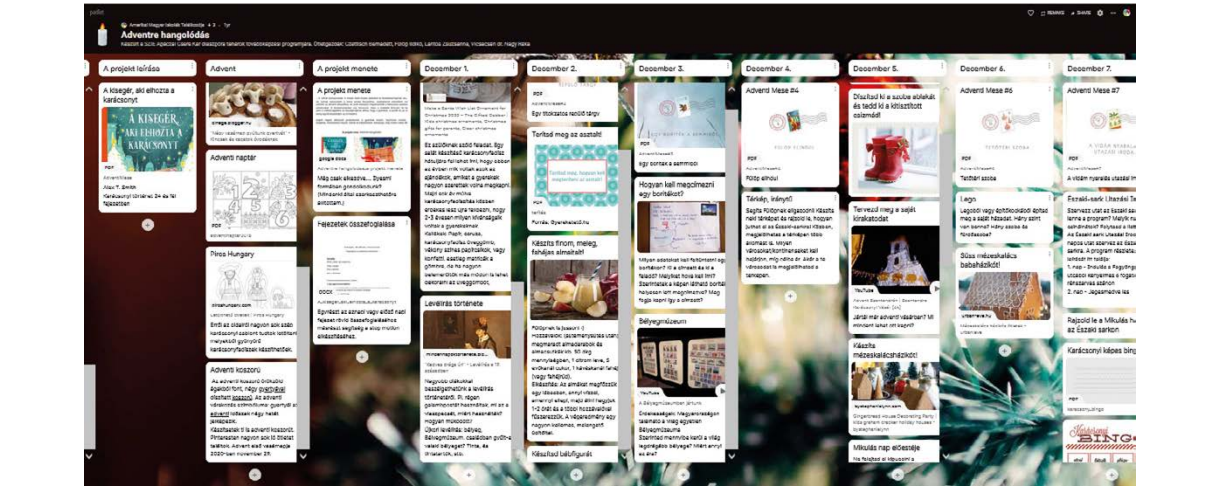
padlet

Amerikai Magyar Iskolák Találkozója • 3 • 1y

Adventre hangolódás

Készült a Szór Apáczai Csere Kár diaszpóra tanárok továbbképzése programjára. Óvegezték: Lisztrich Kemalett, Fülöp Ildikó, Lantos Erzsébet, Vicsacsán dr. Nagy Réka

REMAKE • SHARE

A projekt leírása

A kisegér, aki elhozta a karácsonyt

A KISEGÉR AKI ELHOZTA A KARÁCSONYT

PDF

Alex T. Smith

Karácsonyi történet 24 és fél fejezetben

Advent

"Nézz vissza!"

Adventi naptár

PDF

Piros Hungary

Emlí az október nagyon sok szép karácsonyi szokást tudok találni...

Adventi koszorú

Az adventi koszorú ...

A projekt menete

A projekt menete

Még csak elkészült ... Gyerek formában gondolkodva?

Fejezetek összefoglalása

DOCX

December 1.

Ez az alábbi szöveg ...

Levélíró története

December 2.

PDF

Egy titokzatos rendő tárgy

Teritsd meg az asztalt!

Teritsd meg, hogyan kell megteríteni az asztalt?

Forrás: Gyerekasztal.hu

Készíts finom, meleg, fahéjas almaitalt!

Készítsd bélyegünket

December 3.

Egy borítok a semmiből

Hogyan kell megcímezni egy borítékot?

Bélyegmúzeum

YouTube

December 4.

Advent Mese #4

PDF

Térkép, iránytű

December 5.

Díszítsd ki a szobád ablakát és tedd ki a kitisztított csizmád!

Tervezd meg a saját kirakatodat

Készíts mézeskalács házikót!

Mikulás nap előestéje

December 6.

Advent Mese #6

PDF

Legó

Süss mézeskalács babaházikót!

December 7.

Advent Mese #7

PDF

Északi-sark Utazási Ter

Rajzold le a Mikulás há az Északi sarkon

Karácsonyi képes bing

BINGO